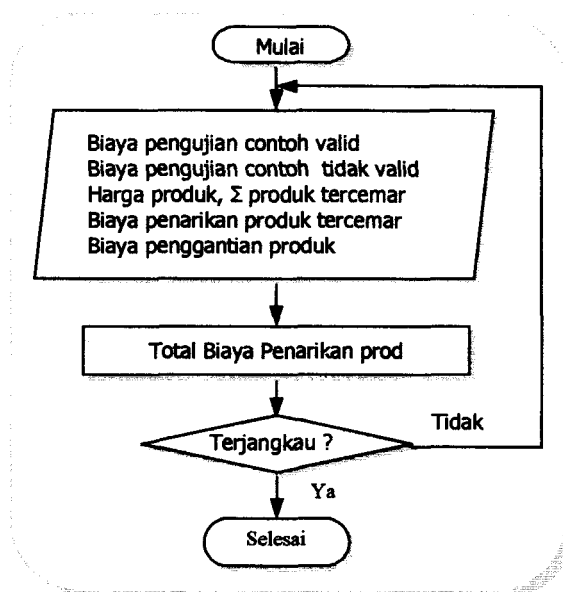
Mulai

Biaya pengujian contoh valid
Biaya pengujian contoh tidak valid
Harga produk, $\Sigma$ produk tercemar
Biaya penarikan produk tercemar
Biaya penggantian produk

Total Biaya Penarikan prod

Terjangkau ?

Tidak

Ya

Selesai